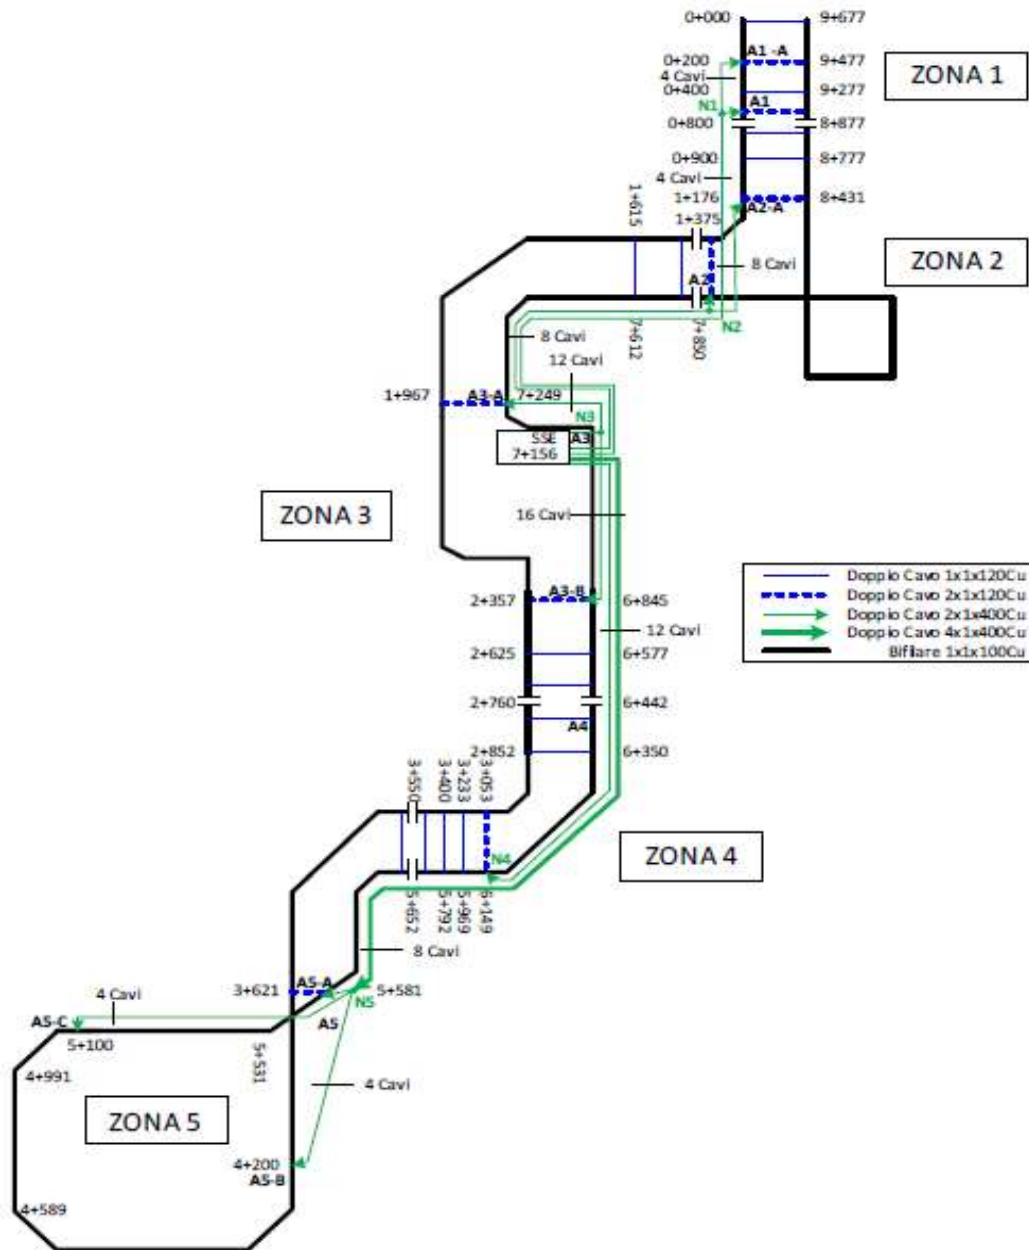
0+000
9+677
0+200
A1 -A
9+477
ZONA 1
4 Cavi
0+400
9+277
N1
A1
0+800
8+877
0+900
8+777
4 Cavi
1+176
8+431
1+615
1+375
A2-A
8 Cavi
ZONA 2
A2
N2
7+612
7+850
8 Cavi
12 Cavi
1+967
A3-A
7+249
N3
SSE
A3
7+156
ZONA 3
16 Cavi
Doppio Cavo 1x1x120Cu
Doppio Cavo 2x1x120Cu
Doppio Cavo 2x1x400Cu
Doppio Cavo 4x1x400Cu
Bifilare 1x1x100Cu
2+357
A3-B
6+845
12 Cavi
2+625
6+577
2+760
6+442
A4
2+852
6+350
3+550
3+400
3+233
3+053
ZONA 4
N4
5+652
5+792
5+969
6+149
8 Cavi
4 Cavi
3+621
A5-A
5+581
N5
A5-C
A5
5+100
5+531
4+991
4 Cavi
ZONA 5
4+200
A5-B
4+589